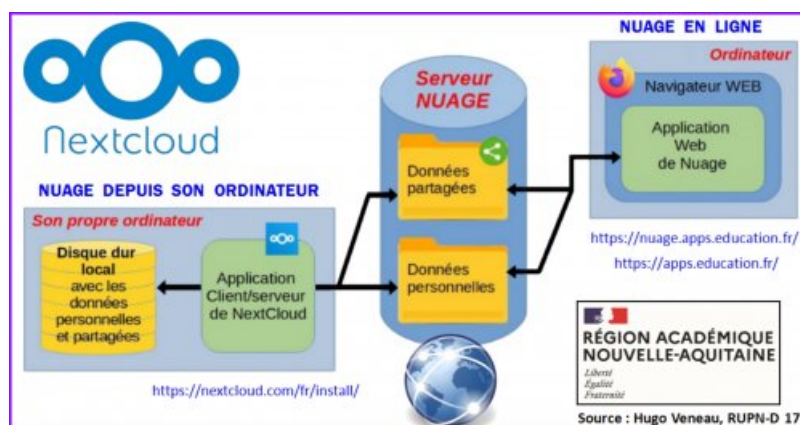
Nextcloud

NUAGE DEPUIS SON ORDINATEUR

Son propre ordinateur

Disque dur local avec les données personnelles et partagées

Application Client/serveur de NextCloud

https://nextcloud.com/fr/install/

Serveur NUAGE

Données partagées

Données personnelles

NUAGE EN LIGNE

Ordinateur

Navigateur WEB

Application Web de Nuage

https://nuage.apps.education.fr/

https://apps.education.fr/

RÉGION ACADÉMIQUE NOUVELLE-AQUITAINE

Liberté
Égalité
Fraternité

Source : Hugo Veneau, RUPN-D 17